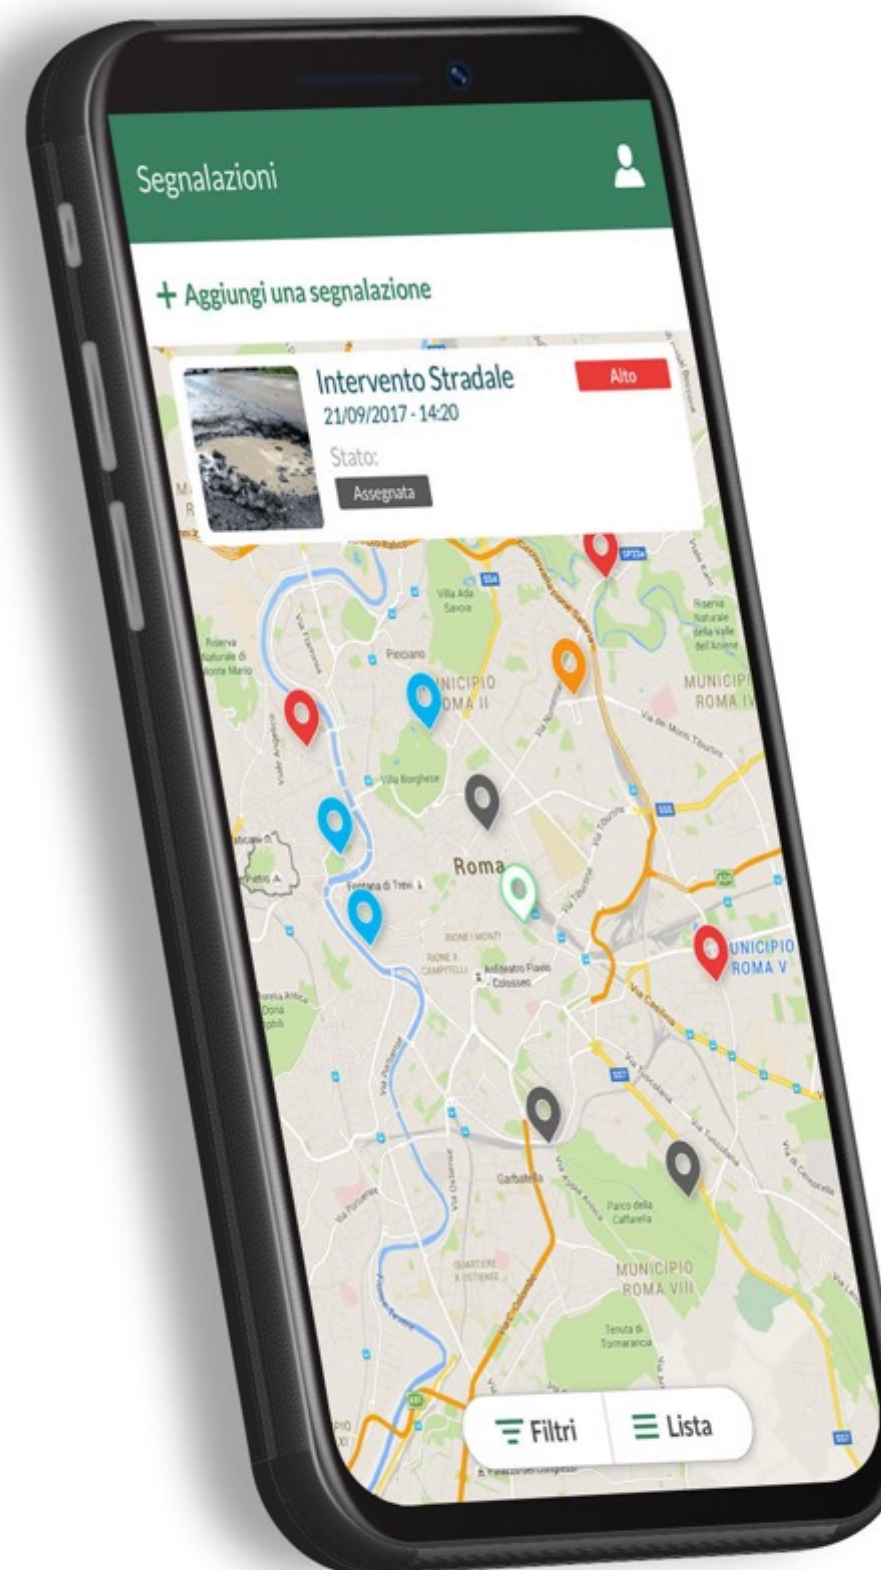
Segnalazioni

+ Aggiungi una segnalazione

Intervento Stradale
21/09/2017 - 14:20
Alto
Stato:
Assegnata

Villa Ada Savoia
Riserva Naturale di Monte Mario
Parioli
MUNICIPIO ROMA II
Riserva Naturale della Valle dell'Aniene
MUNICIPIO ROMA IV
Villa Borghese
Via Nomentana
Via Tiburtina
Roma
Fontana di Trevi
RIONE I MONTI
RIONE X CAMPITELLI
Anfiteatro Flavio - Colosseo
MUNICIPIO ROMA V
Via Casilina
Via Tuscolana
Garbatella
Via Appia Antica
Parco della Caffarella
QUARTIERE X OSTIENSE
MUNICIPIO ROMA VIII
Tenuta di Tormarancia
Via Portuense
Via Ostiense

Filtri
Lista